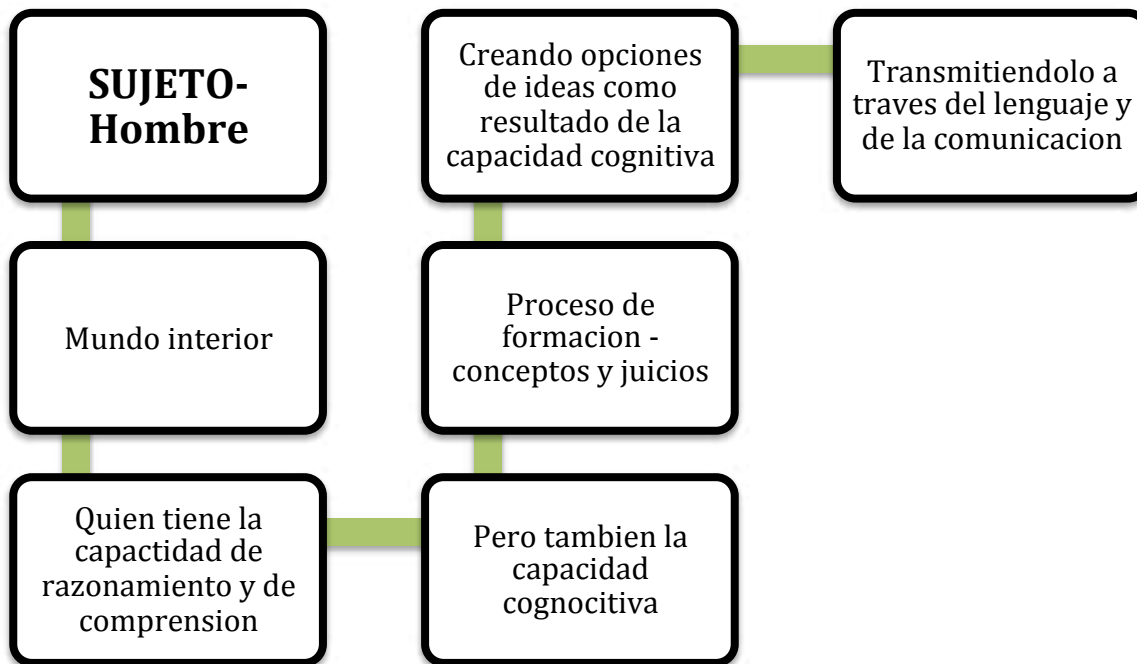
SUJETO-Hombre

Mundo interior

Quien tiene la capactidad de razonamiento y de comprension

Pero tambien la capacidad cognocitiva

Proceso de formacion - conceptos y juicios

Creando opciones de ideas como resultado de la capacidad cognitiva

Transmitiendolo a traves del lenguaje y de la comunicacion